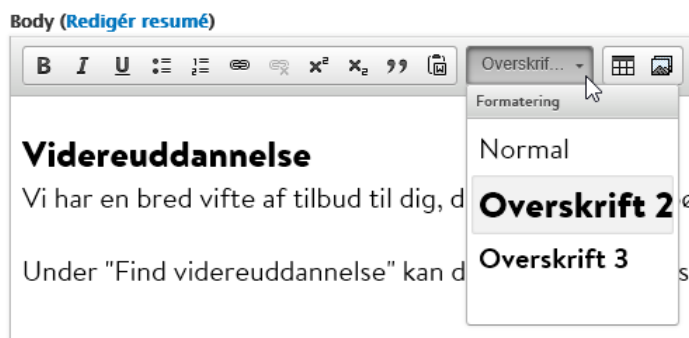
Body (Redigér resumé)

B I U $x^2$ $x_2$ 99 Overskrif...

Formatering

Videreuddannelse

Vi har en bred vifte af tilbud til dig, d

Under "Find videreuddannelse" kan d

Normal

Overskrift 2

Overskrift 3